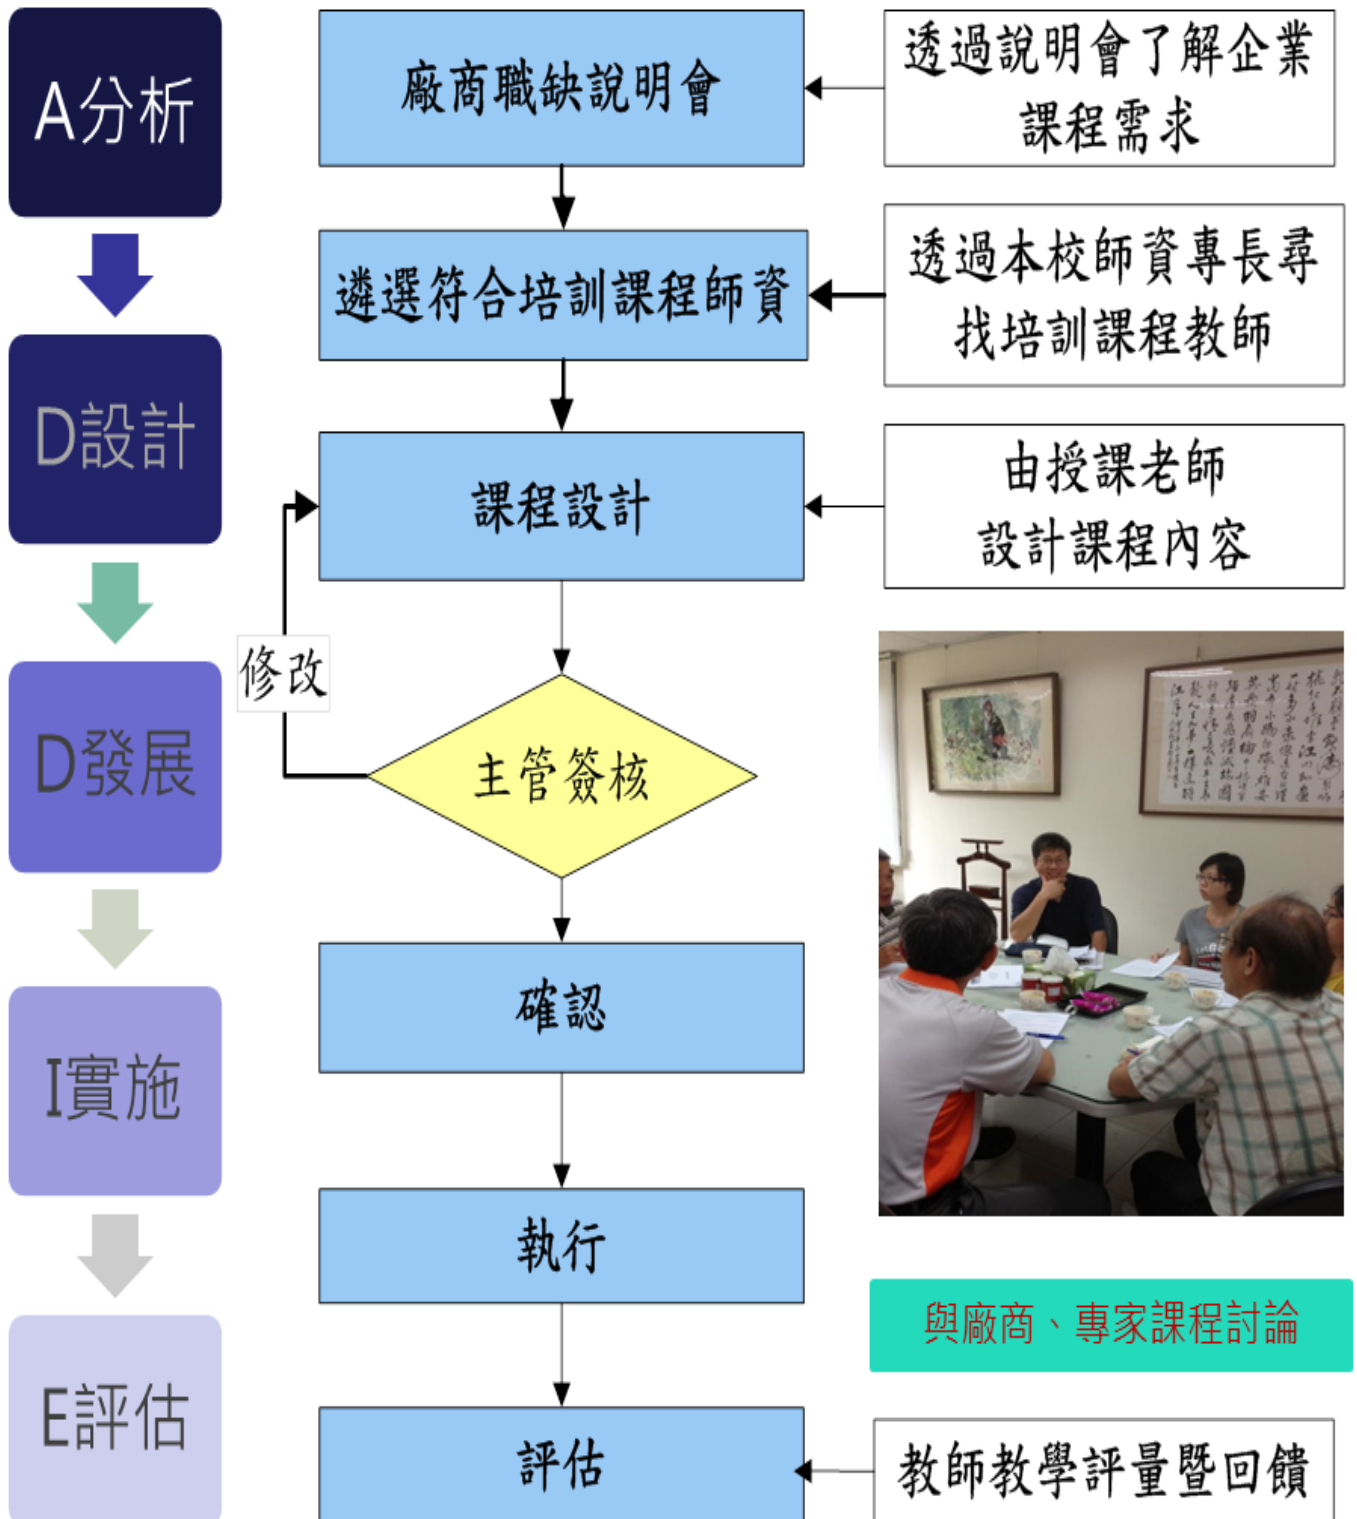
A分析

D設計

D發展

I實施

E評估

廠商職缺說明會

遴選符合培訓課程師資

課程設計

修改

主管簽核

確認

執行

評估

透過說明會了解企業課程需求

透過本校師資專長尋找培訓課程教師

由授課老師設計課程內容

與廠商、專家課程討論

教師教學評量暨回饋